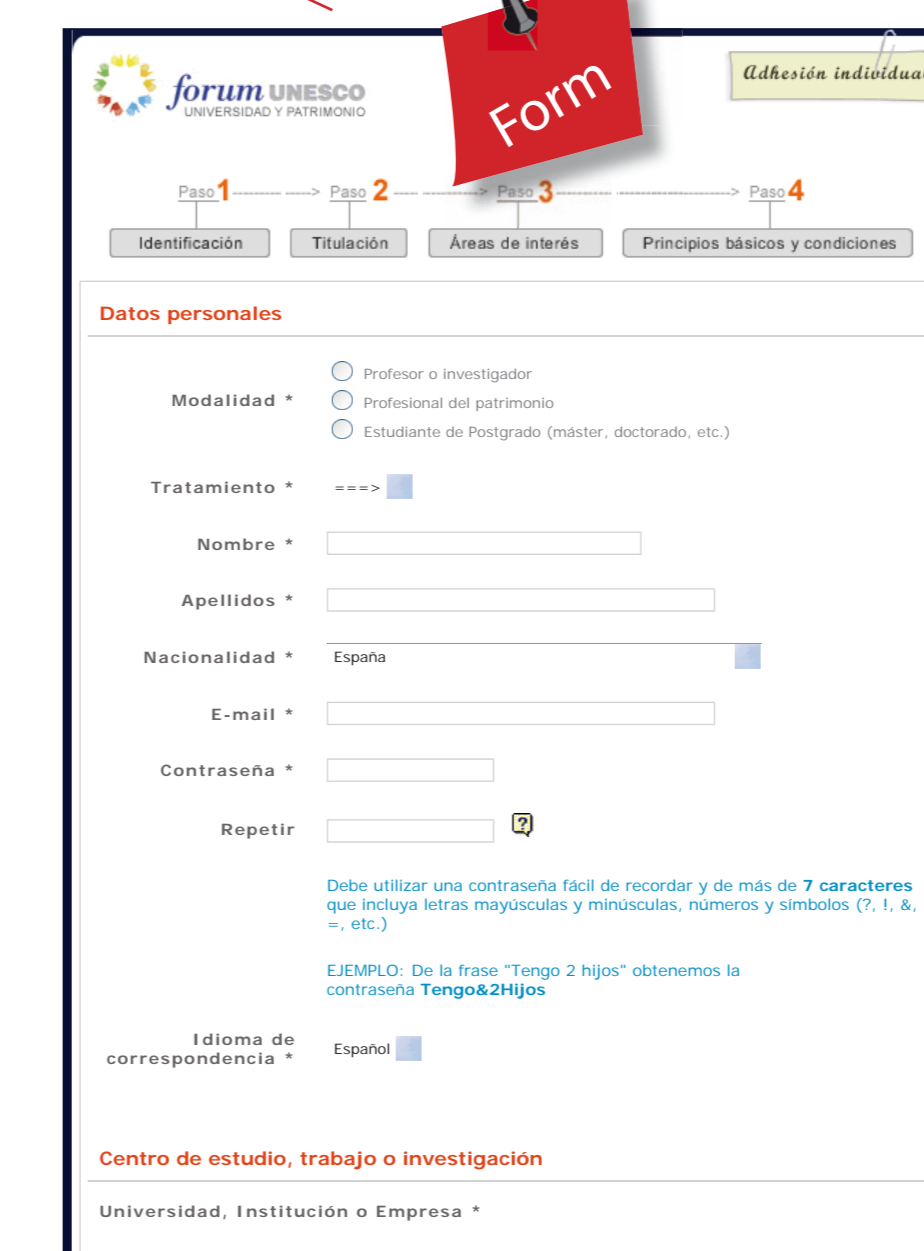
forum UNESCO
UNIVERSIDAD Y PATRIMONIO

Form

Adhesión individua

Paso 1 Paso 2 Paso 3 Paso 4

Identificación
Titulación
Áreas de interés
Principios básicos y condiciones

Datos personales

Modalidad *
Profesor o investigador
Profesional del patrimonio
Estudiante de Postgrado (máster, doctorado, etc.)

Tratamiento * ===>

Nombre *

Apellidos *

Nacionalidad * España

E-mail *

Contraseña *

Repetir

Debe utilizar una contraseña fácil de recordar y de más de **7 caracteres** que incluya letras mayúsculas y minúsculas, números y símbolos (?, !, &, =, etc.)

EJEMPLO: De la frase "Tengo 2 hijos" obtenemos la contraseña **Tengo&2Hijos**

Idioma de correspondencia * Español

Centro de estudio, trabajo o investigación

Universidad, Institución o Empresa *